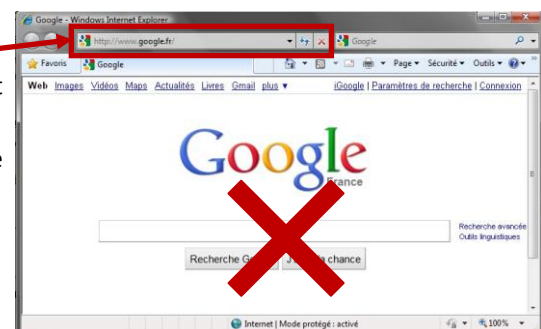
Google - Windows Internet Explorer

http://www.google.fr/

Google

Favoris

Google

Page ▾ Sécurité ▾ Outils ▾

Web Images Vidéos Maps Actualités Livres Gmail plus ▾

iGoogle | Paramètres de recherche | Connexion

Google

France

Recherche avancée
Outils linguistiques

Recherche G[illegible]

J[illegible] chance

Internet | Mode protégé : activé

100%